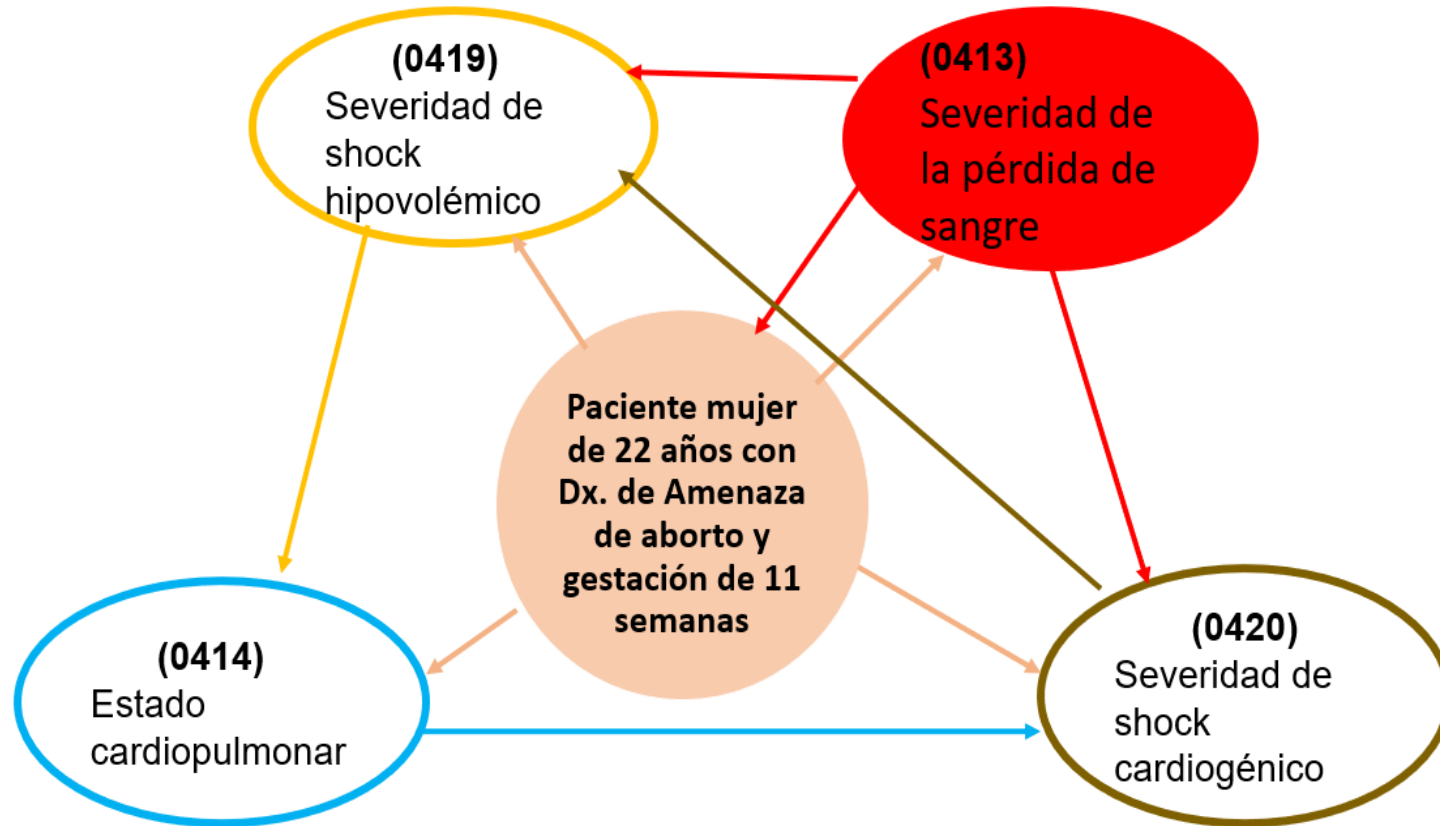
(0419)
Severidad de shock hipovolémico

(0413)
Severidad de la pérdida de sangre

Paciente mujer de 22 años con Dx. de Amenaza de aborto y gestación de 11 semanas

(0414)
Estado cardiopulmonar

(0420)
Severidad de shock cardiogénico